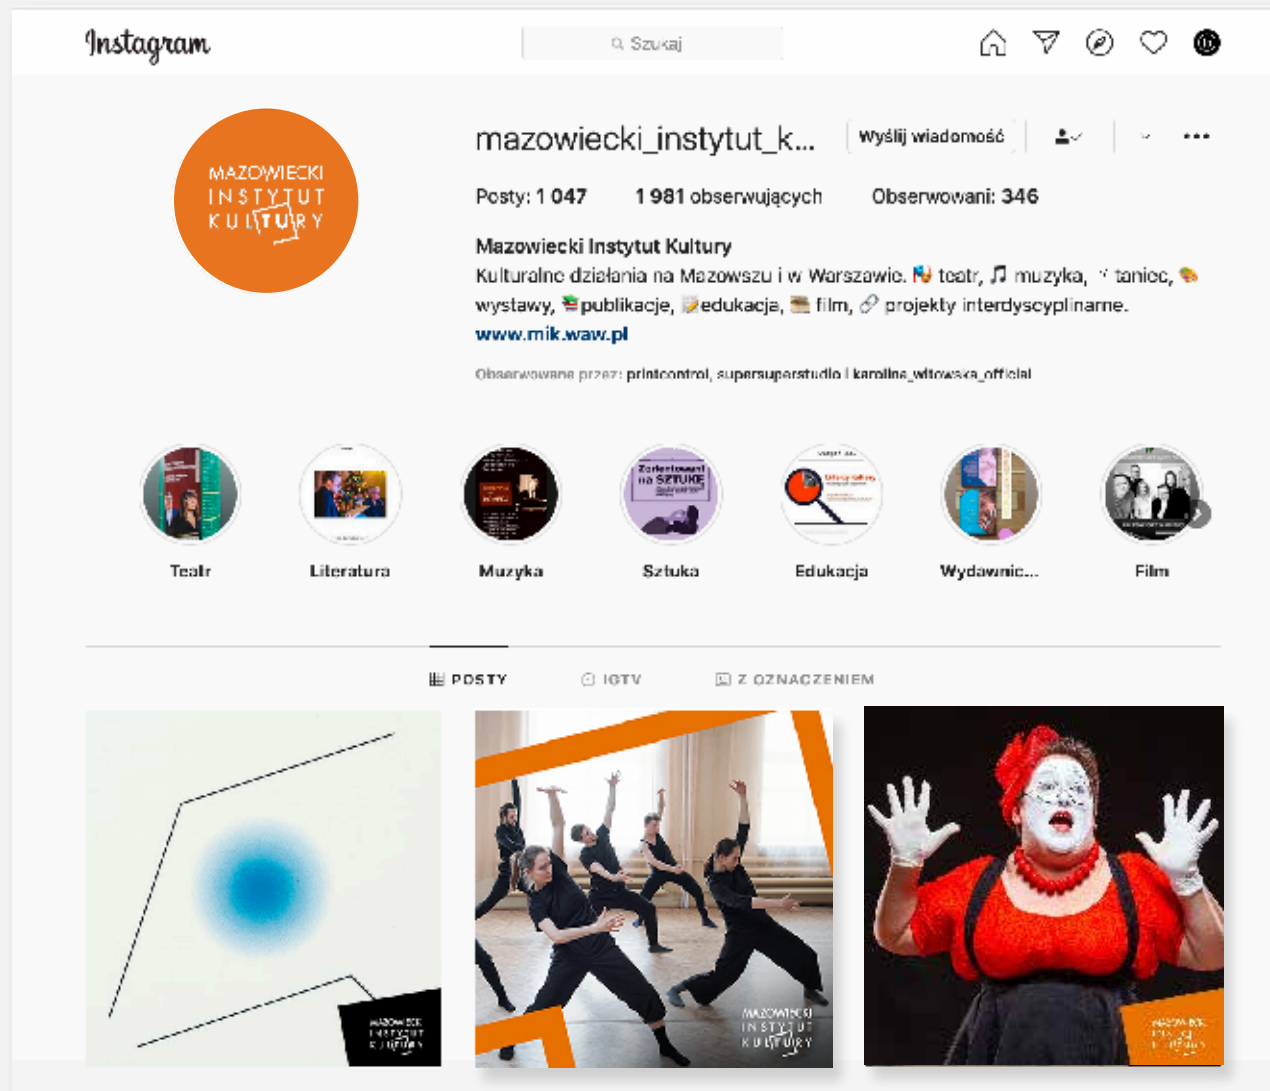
Instagram

Szukaj

MAZOWIECKI INSTYTUT KULTURY

mazowiecki_instytut_k... Wyślij wiadomość ...

Posty: 1 047 1 981 obserwujących Obserwowani: 346

Mazowiecki Instytut Kultury
Kulturalne działania na Mazowszu i w Warszawie. teatr, muzyka, taniec, wystawy, publikacje, edukacja, film, projekty interdyscyplinarne.
www.mik.waw.pl

Obserwowane przez: printcontrol, supersuperstudio i karolina_witowska_official

Zorientowani na SZTUKĘ

Teatr Literatura Muzyka Sztuka Edukacja Wydawnic... Film

POSTY IGTV Z OZNACZENIEM

MAZOWIECKI INSTYTUT KULTURY

MAZOWIECKI INSTYTUT KULTURY

MAZOWIECKI INSTYTUT KULTURY